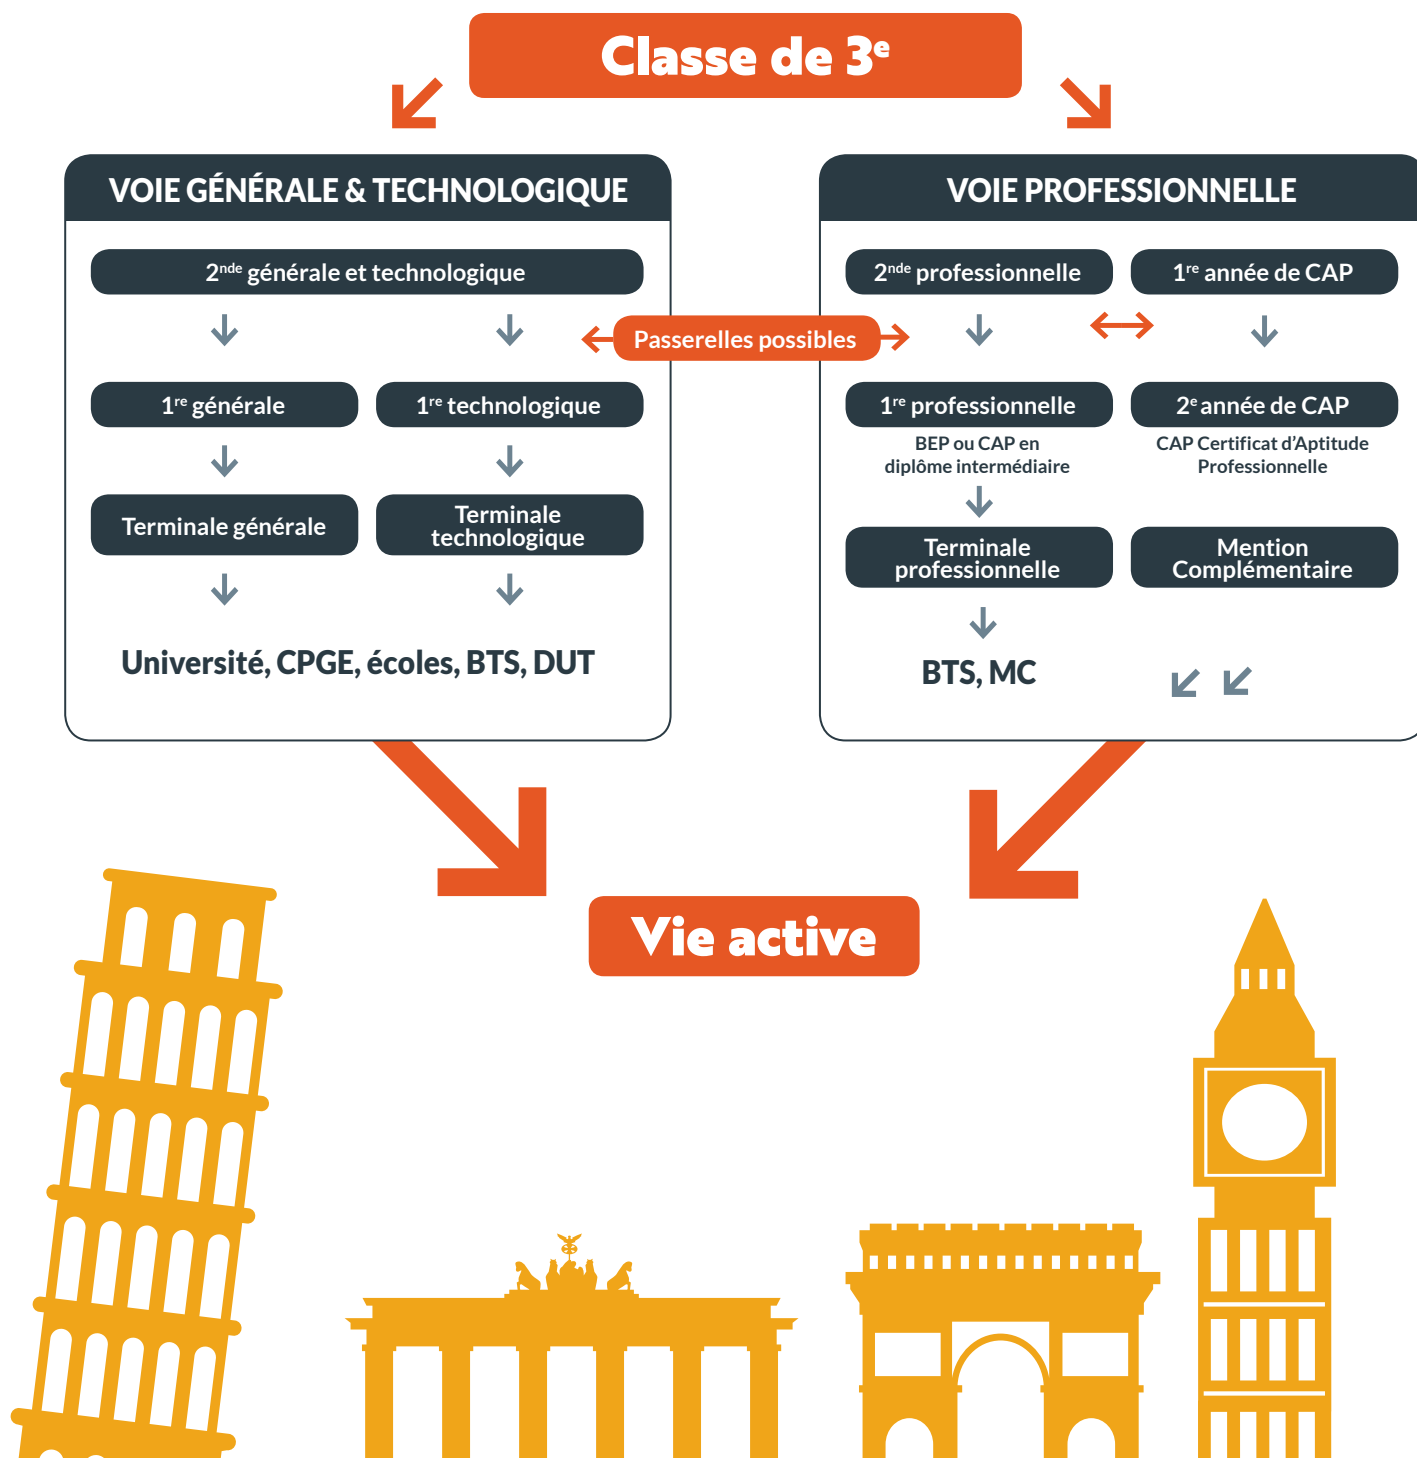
Classe de $3^e$

VOIE GÉNÉRALE & TECHNOLOGIQUE

$2^{nde}$ générale et technologique

$1^{re}$ générale

$1^{re}$ technologique

Terminale générale

Terminale technologique

Université, CPGE, écoles, BTS, DUT

Passerelles possibles

VOIE PROFESSIONNELLE

$2^{nde}$ professionnelle

$1^{re}$ année de CAP

$1^{re}$ professionnelle

BEP ou CAP en diplôme intermédiaire

$2^e$ année de CAP

CAP Certificat d'Aptitude Professionnelle

Terminale professionnelle

Mention Complémentaire

BTS, MC

Vie active